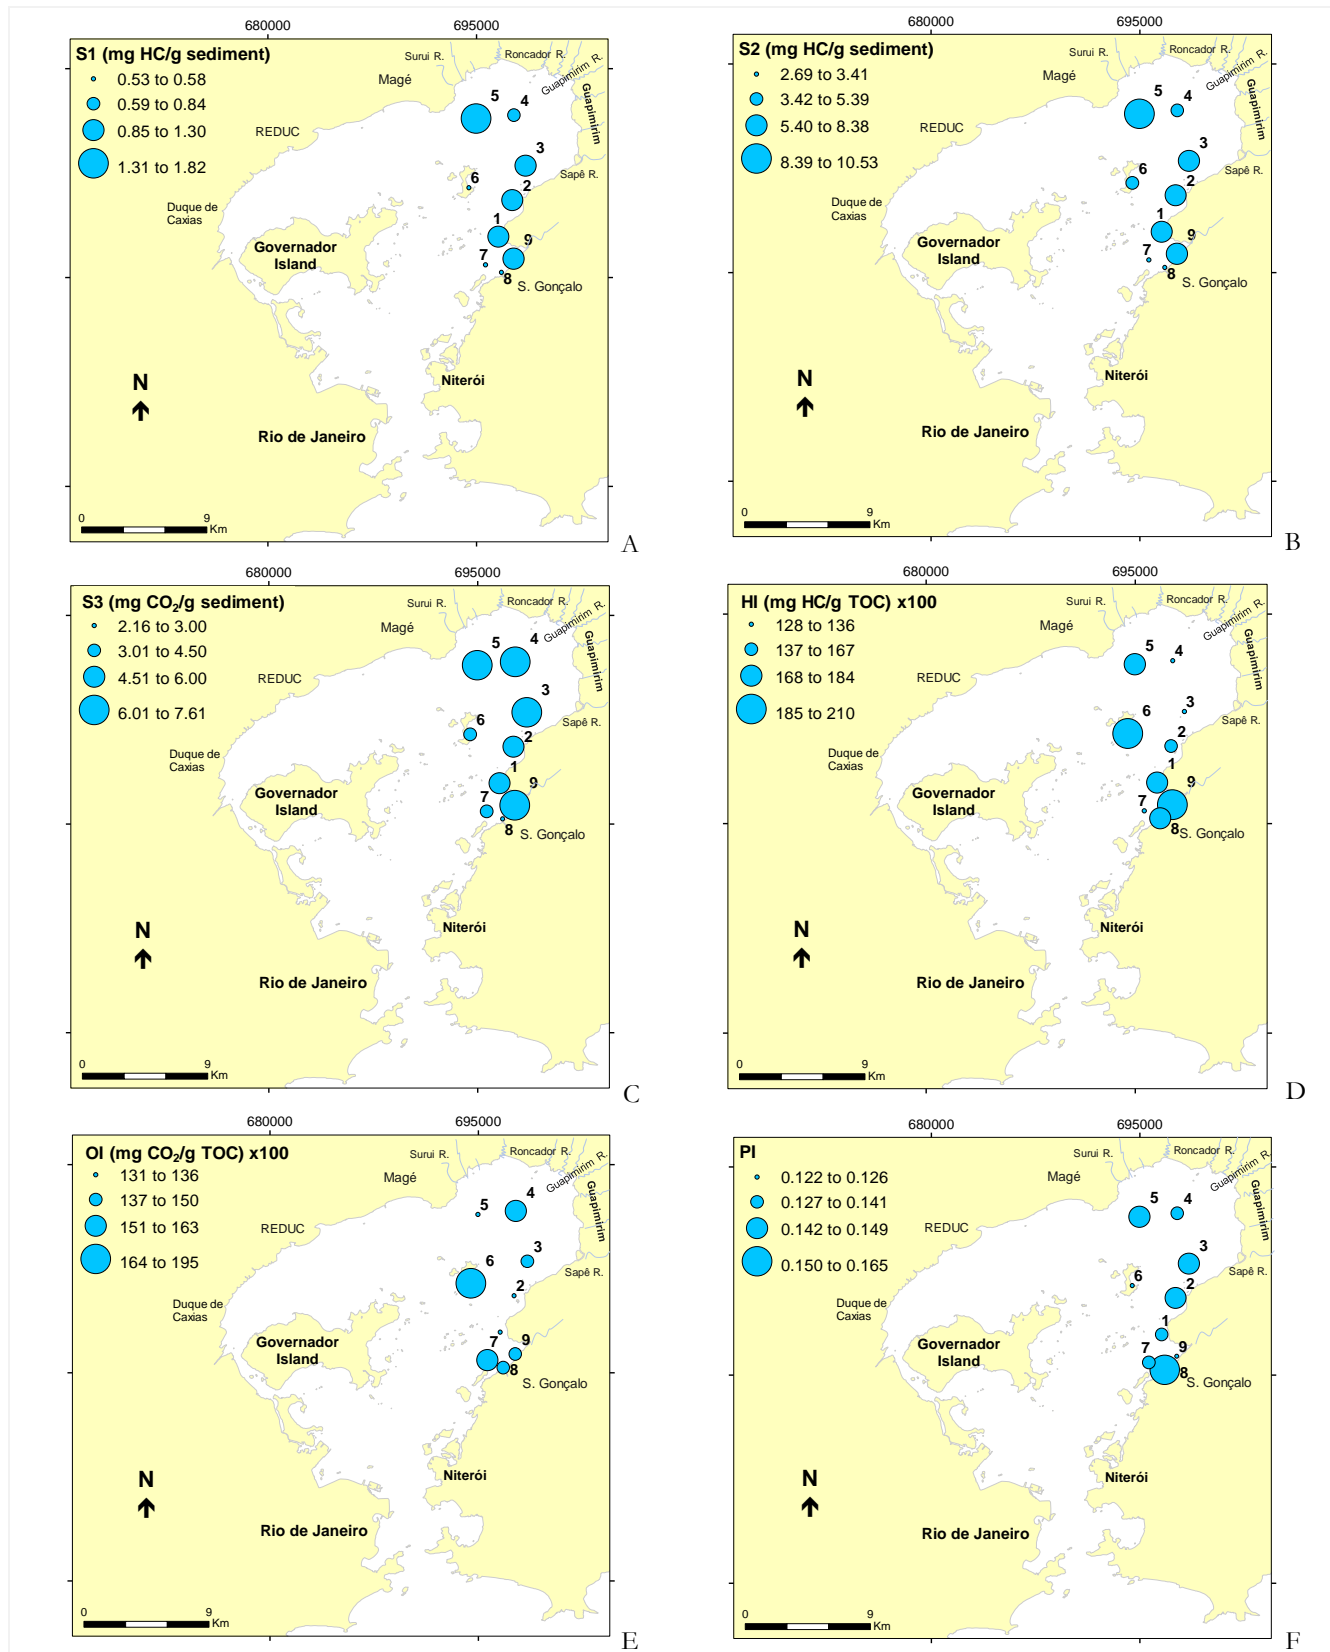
680000 695000

S1 (mg HC/g sediment)
0.53 to 0.58
0.59 to 0.84
0.85 to 1.30
1.31 to 1.82

Surui R. Roncador R. Magé Guapimirim R. Guapimirim REDUC 5 4 3 Sapê R. 6 2 Duque de Caxias 1 9 Governador Island 7 8 S. Gonçalo N Niterói Rio de Janeiro
0 9 Km
A

680000 695000

S2 (mg HC/g sediment)
2.69 to 3.41
3.42 to 5.39
5.40 to 8.38
8.39 to 10.53

Surui R. Roncador R. Magé Guapimirim R. Guapimirim REDUC 5 4 3 Sapê R. 6 2 Duque de Caxias 1 9 Governador Island 7 8 S. Gonçalo N Niterói Rio de Janeiro
0 9 Km
B

680000 695000

S3 (mg $CO_2$/g sediment)
2.16 to 3.00
3.01 to 4.50
4.51 to 6.00
6.01 to 7.61

Surui R. Roncador R. Magé Guapimirim R. Guapimirim REDUC 5 4 3 Sapê R. 6 2 Duque de Caxias 1 9 Governador Island 7 8 S. Gonçalo N Niterói Rio de Janeiro
0 9 Km
C

680000 695000

HI (mg HC/g TOC) x100
128 to 136
137 to 167
168 to 184
185 to 210

Surui R. Roncador R. Magé Guapimirim R. Guapimirim REDUC 5 4 3 Sapê R. 6 2 Duque de Caxias 1 9 Governador Island 7 8 S. Gonçalo N Niterói Rio de Janeiro
0 9 Km
D

680000 695000

OI (mg $CO_2$/g TOC) x100
131 to 136
137 to 150
151 to 163
164 to 195

Surui R. Roncador R. Magé Guapimirim R. Guapimirim REDUC 5 4 3 Sapê R. 6 2 Duque de Caxias 7 9 Governador Island 8 S. Gonçalo N Niterói Rio de Janeiro
0 9 Km
E

680000 695000

PI
0.122 to 0.126
0.127 to 0.141
0.142 to 0.149
0.150 to 0.165

Surui R. Roncador R. Magé Guapimirim R. Guapimirim REDUC 5 4 3 Sapê R. 6 2 Duque de Caxias 1 9 Governador Island 7 8 S. Gonçalo N Niterói Rio de Janeiro
0 9 Km
F